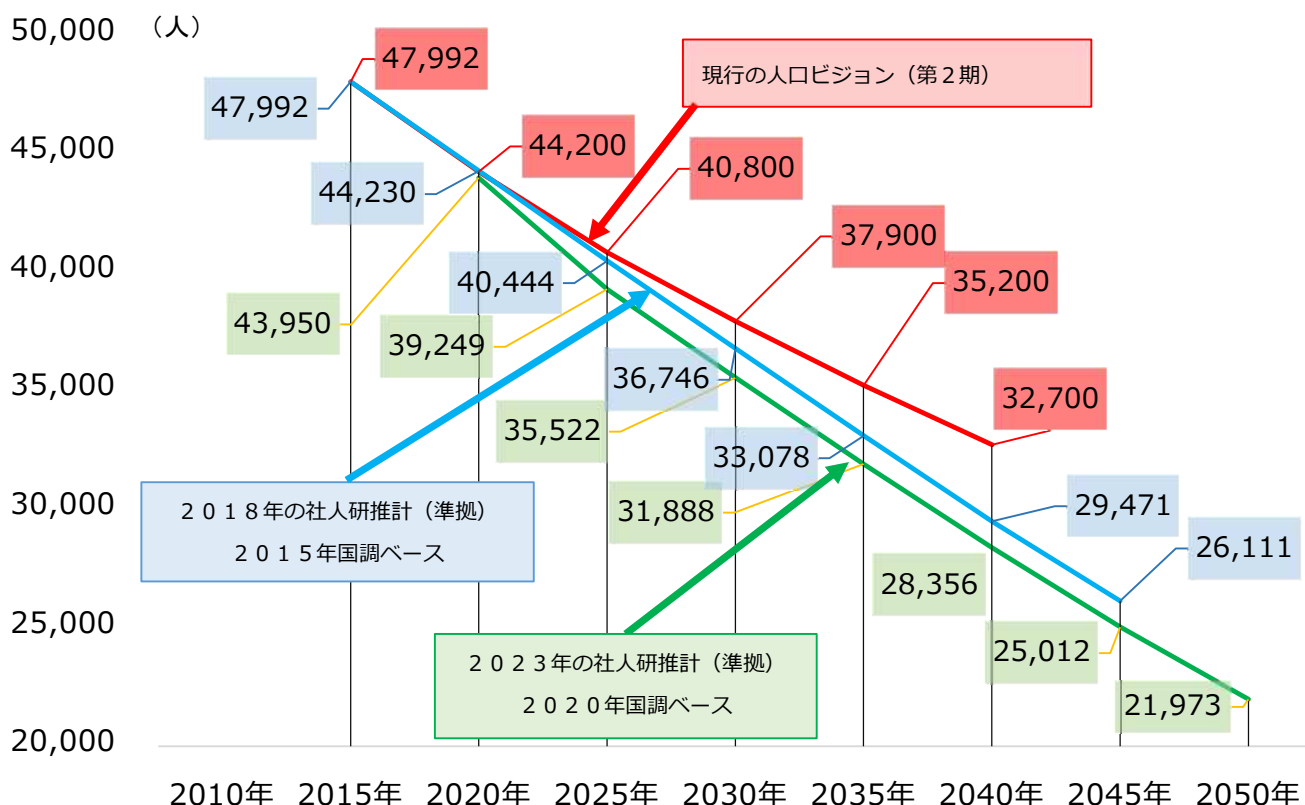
50,000 （人）
45,000
40,000
35,000
30,000
25,000
20,000

47,992
47,992
現行の人口ビジョン（第２期）
44,200
44,230
40,800
43,950
40,444
37,900
39,249
35,200
36,746
35,522
32,700
33,078
31,888
29,471
２０１８年の社人研推計（準拠）
２０１５年国調ベース
26,111
28,356
25,012
２０２３年の社人研推計（準拠）
２０２０年国調ベース
21,973

2010年 2015年 2020年 2025年 2030年 2035年 2040年 2045年 2050年